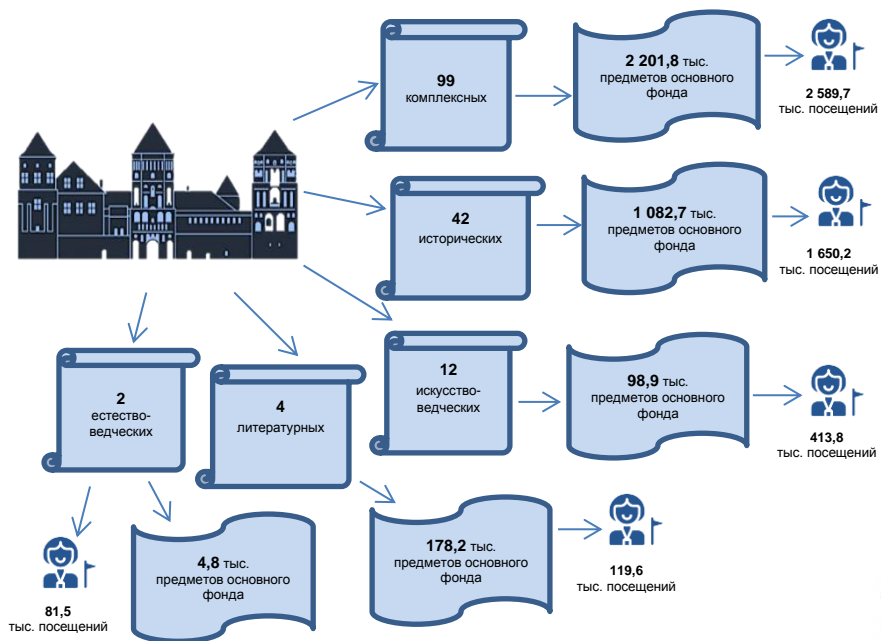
99
комплексных

2 201,8 тыс.
предметов основного фонда

2 589,7
тыс. посещений

42
исторических

1 082,7 тыс.
предметов основного фонда

1 650,2
тыс. посещений

12
искусствоведческих

98,9 тыс.
предметов основного фонда

413,8
тыс. посещений

2
естествоведческих

4
литературных

178,2 тыс.
предметов основного фонда

119,6
тыс. посещений

4,8 тыс.
предметов основного фонда

81,5
тыс. посещений